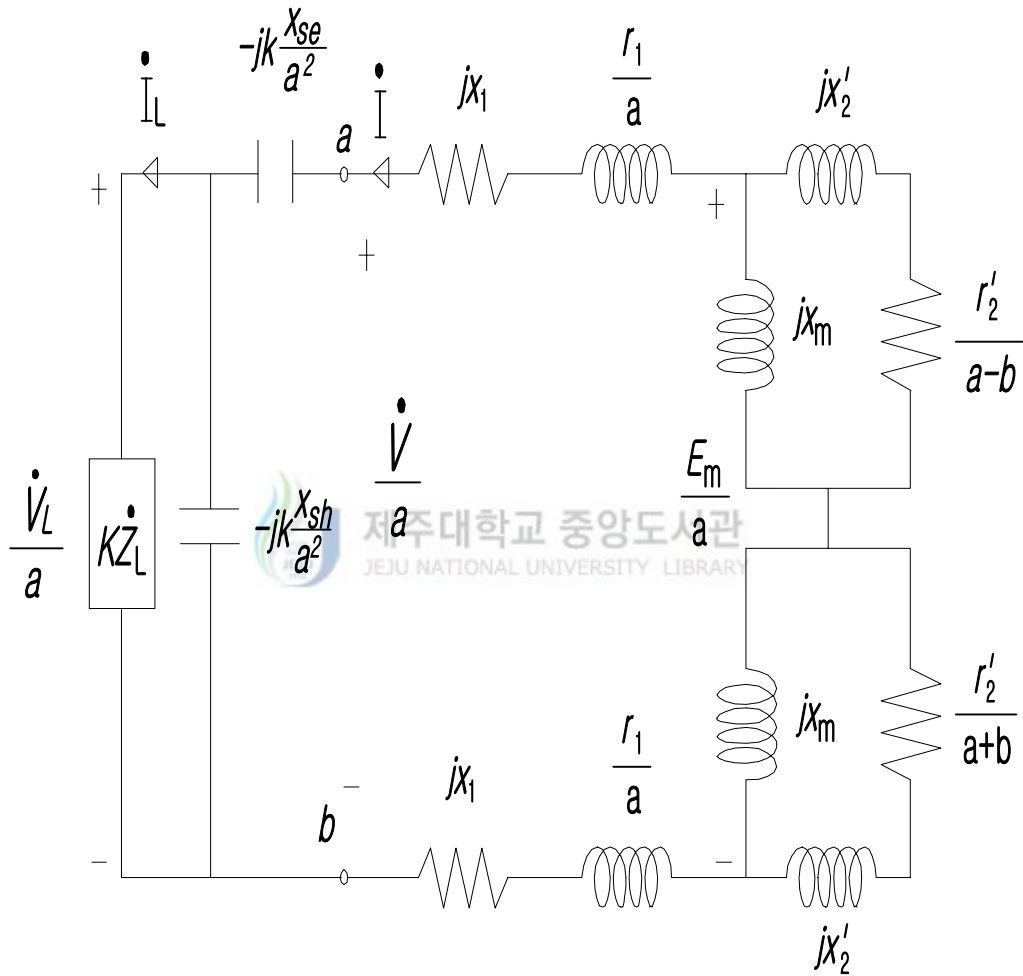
$\dot{I}_L$

$-jk\frac{x_{se}}{a^2}$

$a$

$\dot{I}$

$jx_1$

$\frac{r_1}{a}$

$jx_2'$

+

+

+

$jx_m$

$\frac{r_2'}{a-b}$

$\frac{\dot{V}}{a}$

$\frac{E_m}{a}$

$\frac{\dot{V}_L}{a}$

$K\dot{Z}_L$

$-jk\frac{x_{sh}}{a^2}$

제주대학교 중앙도서관
JEJU NATIONAL UNIVERSITY LIBRARY

$jx_m$

$\frac{r_2'}{a+b}$

$b$

−

$jx_1$

$\frac{r_1}{a}$

−

−

$jx_2'$